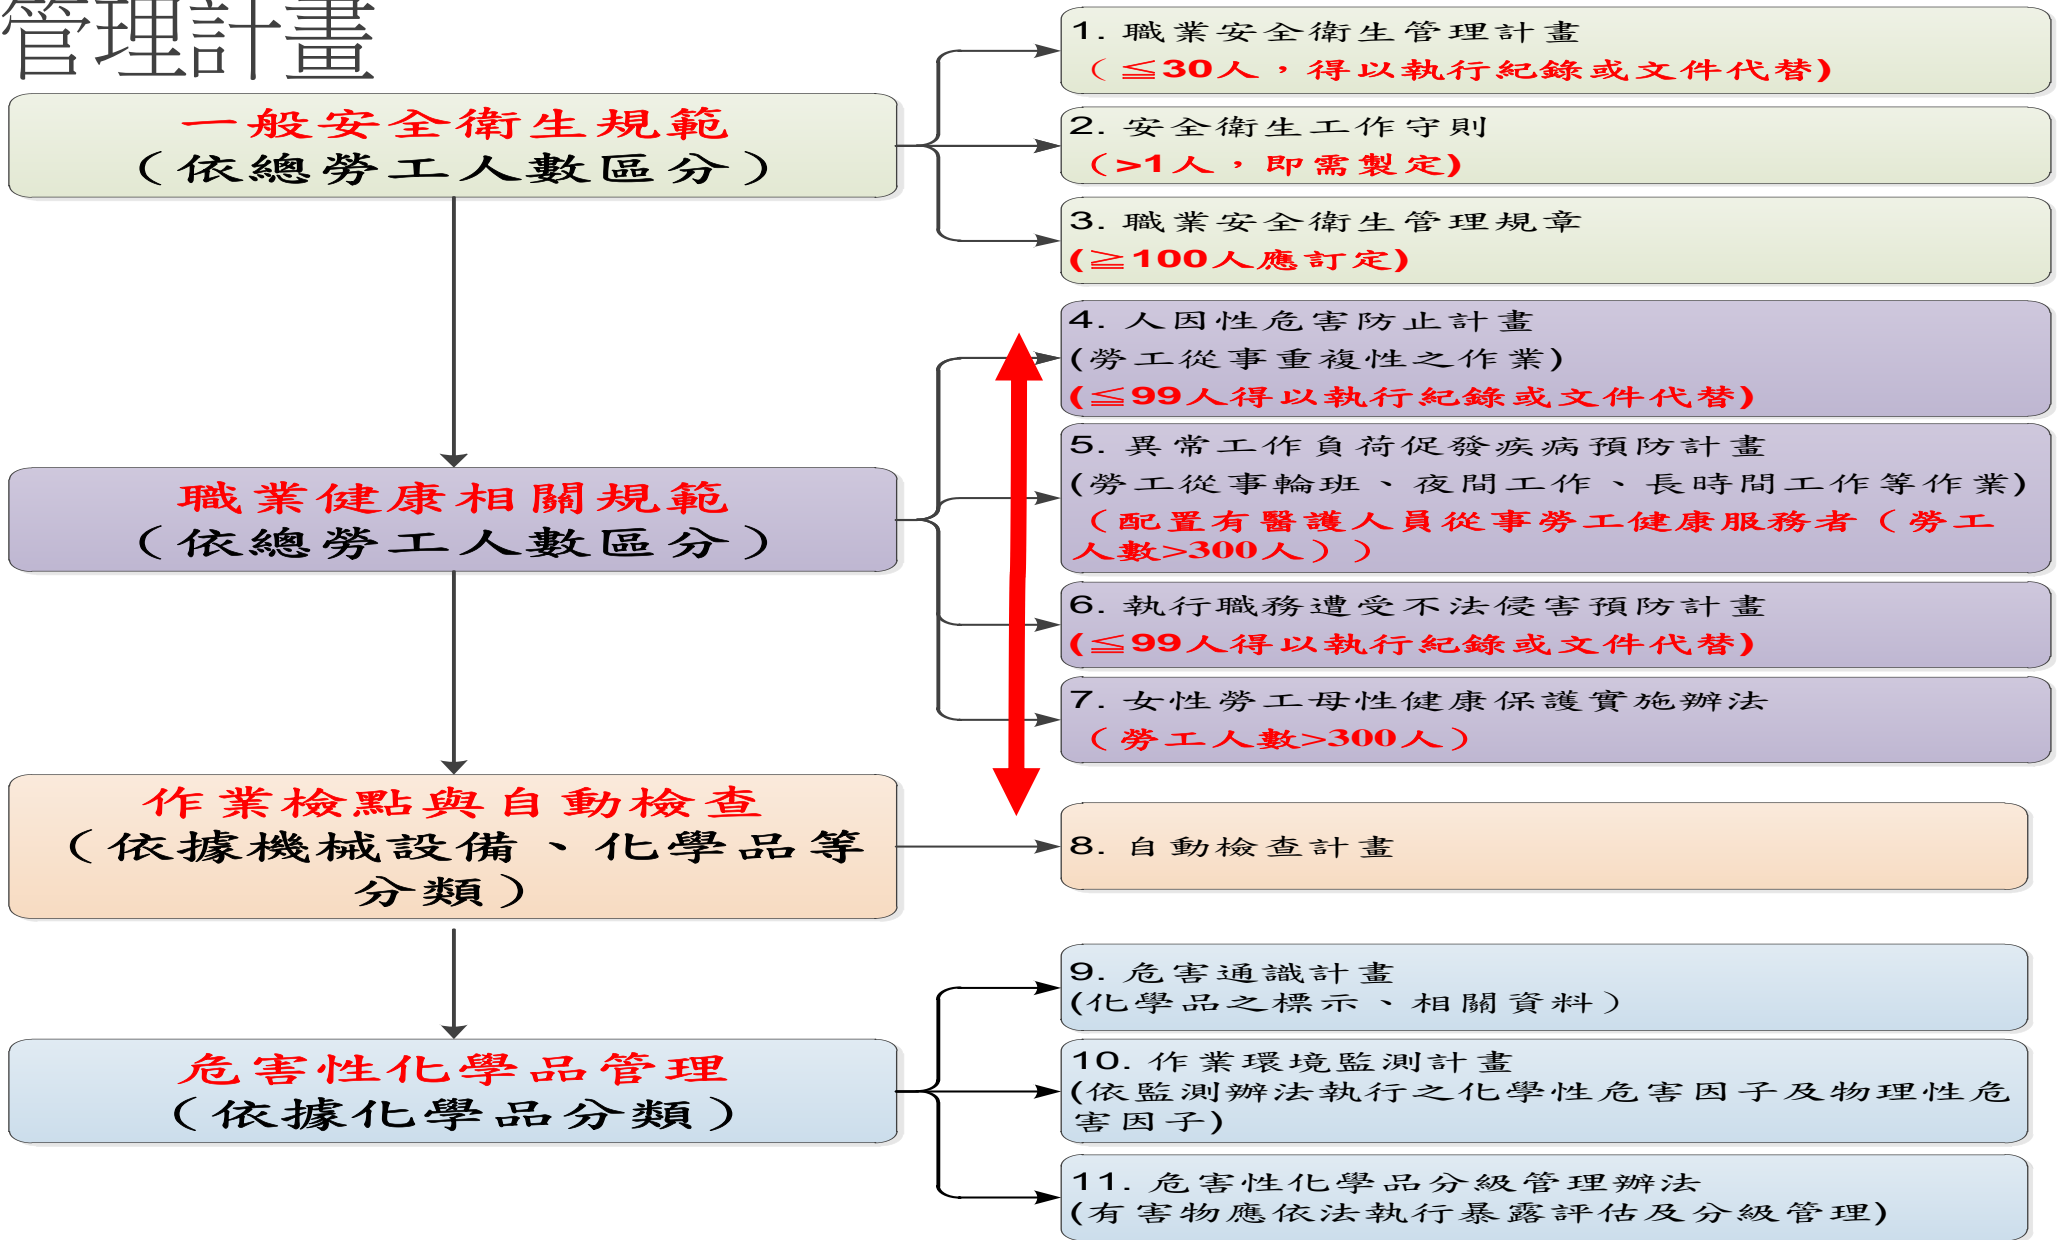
管理計畫

一般安全衛生規範
（依總勞工人數區分）

1. 職業安全衛生管理計畫
（≦30人，得以執行紀錄或文件代替）

2. 安全衛生工作守則
（>1人，即需製定）

3. 職業安全衛生管理規章
(≧100人應訂定)

職業健康相關規範
（依總勞工人數區分）

4. 人因性危害防止計畫
(勞工從事重複性之作業)
(≦99人得以執行紀錄或文件代替)

5. 異常工作負荷促發疾病預防計畫
(勞工從事輪班、夜間工作、長時間工作等作業)
（配置有醫護人員從事勞工健康服務者（勞工人數>300人））

6. 執行職務遭受不法侵害預防計畫
(≦99人得以執行紀錄或文件代替)

7. 女性勞工母性健康保護實施辦法
（勞工人數>300人）

作業檢點與自動檢查
（依據機械設備、化學品等分類）

8. 自動檢查計畫

危害性化學品管理
（依據化學品分類）

9. 危害通識計畫
(化學品之標示、相關資料）

10. 作業環境監測計畫
(依監測辦法執行之化學性危害因子及物理性危害因子)

11. 危害性化學品分級管理辦法
(有害物應依法執行暴露評估及分級管理)